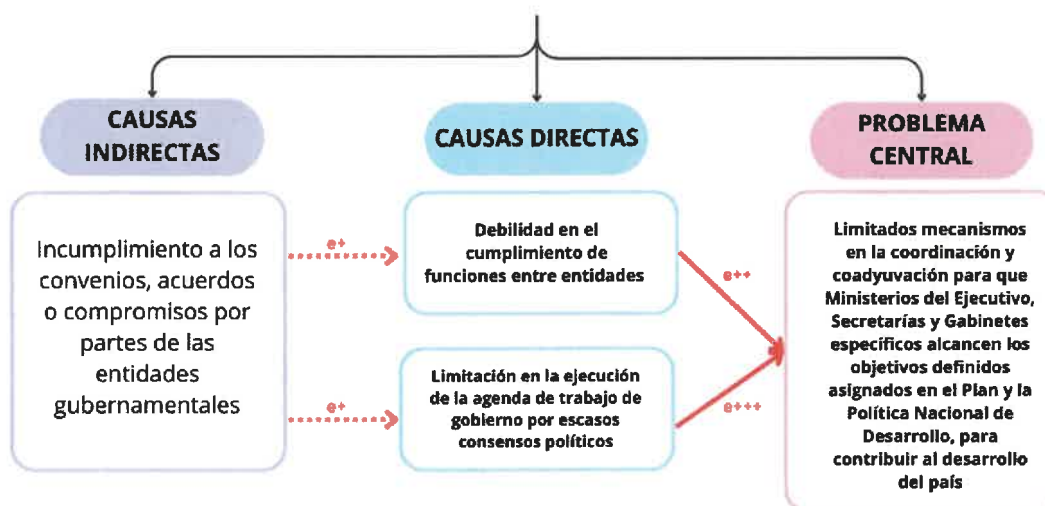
CAUSAS INDIRECTAS

CAUSAS DIRECTAS

PROBLEMA CENTRAL

Incumplimiento a los convenios, acuerdos o compromisos por partes de las entidades gubernamentales

e+

Debilidad en el cumplimiento de funciones entre entidades

e++

e+

Limitación en la ejecución de la agenda de trabajo de gobierno por escasos consensos políticos

e+++

Limitados mecanismos en la coordinación y coadyuvación para que Ministerios del Ejecutivo, Secretarías y Gabinetes específicos alcancen los objetivos definidos asignados en el Plan y la Política Nacional de Desarrollo, para contribuir al desarrollo del país